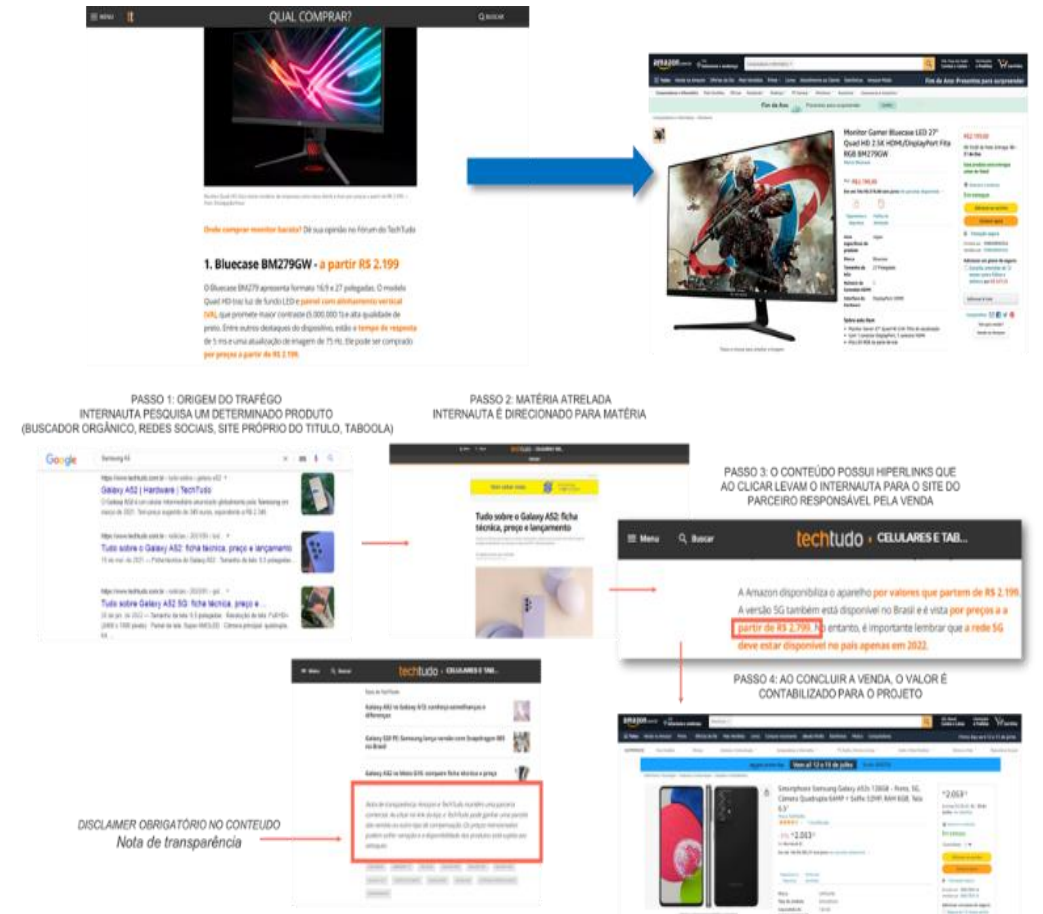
MENU QUAL COMPRAR? BUSCAR

Onde comprar monitor barato? Dê sua opinião no Fórum do TechTudo

1. Bluecase BM279GW - a partir R$ 2.199

O Bluecase BM279 apresenta formato 16:9 e 27 polegadas. O modelo Quad HD traz luz de fundo LED e painel com alinhamento vertical (VA), que promete maior contraste (5.000.000:1) e alta qualidade de preto. Entre outros destaques do dispositivo, estão o tempo de resposta de 5 ms e uma atualização de imagem de 75 Hz. Ele pode ser comprado por preços a partir de R$ 2.199.

Monitor Gamer Bluecase LED 27" Quad HD 2.5K HDMI/DisplayPort Fita RGB BM279GW

Fim de Ano: Presentes para surpreender

PASSO 1: ORIGEM DO TRÁFEGO
INTERNAUTA PESQUISA UM DETERMINADO PRODUTO
(BUSCADOR ORGÂNICO, REDES SOCIAIS, SITE PRÓPRIO DO TITULO, TABOOLA)

Google Samsung A5

Galaxy A52 | Hardware | TechTudo

Tudo sobre o Galaxy A52: ficha técnica, preço e lançamento

Tudo sobre Galaxy A52 5G: ficha técnica, preço e ...

PASSO 2: MATÉRIA ATRELADA
INTERNAUTA É DIRECIONADO PARA MATÉRIA

Tudo sobre o Galaxy A52: ficha técnica, preço e lançamento

PASSO 3: O CONTEÚDO POSSUI HIPERLINKS QUE AO CLICAR LEVAM O INTERNAUTA PARA O SITE DO PARCEIRO RESPONSÁVEL PELA VENDA

Menu Buscar techtudo CELULARES E TAB...

A Amazon disponibiliza o aparelho por valores que partem de R$ 2.199. A versão 5G também está disponível no Brasil e é vista por preços a partir de R$ 2.799. No entanto, é importante lembrar que a rede 5G deve estar disponível no país apenas em 2022.

PASSO 4: AO CONCLUIR A VENDA, O VALOR É CONTABILIZADO PARA O PROJETO

Smartphone Samsung Galaxy A52s 128GB - Roxo, 5G, Câmera Quádrupla 64MP + Selfie 32MP, RAM 6GB, Tela 6.5"

Menu Buscar techtudo CELULARES E TAB...

Galaxy A52 vs Galaxy A72: conheça semelhanças e diferenças

Galaxy S20 FE: Samsung lança versão com Snapdragon 865 no Brasil

Galaxy A52 vs Moto G100: compare ficha técnica e preço

DISCLAIMER OBRIGATÓRIO NO CONTEUDO
Nota de transparência